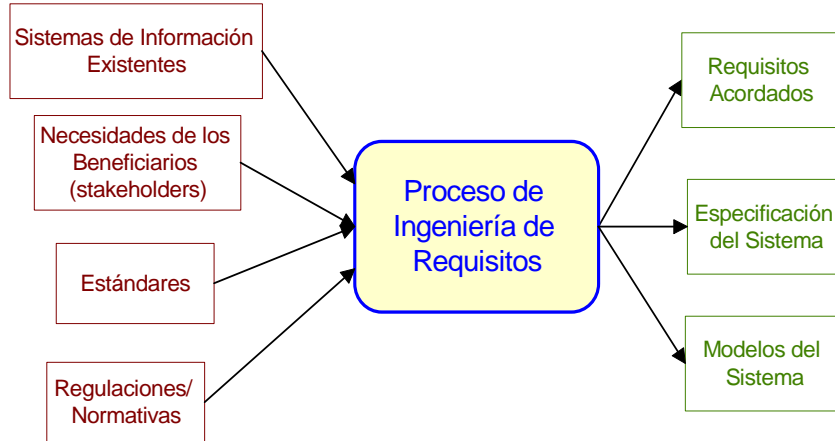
Sistemas de Información Existentes

Necesidades de los Beneficiarios (stakeholders)

Estándares

Regulaciones/ Normativas

Proceso de Ingeniería de Requisitos

Requisitos Acordados

Especificación del Sistema

Modelos del Sistema